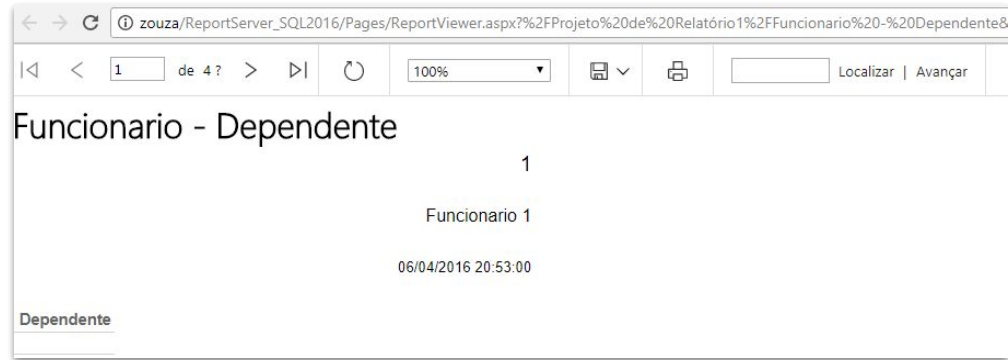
zouza/ReportServer_SQL2016/Pages/ReportViewer.aspx?%2FProjeto%20de%20Relatório1%2FFuncionario%20-%20Dependente&

1 de 4 ?

100%

Localizar | Avançar

Funcionario - Dependente

1

Funcionario 1

06/04/2016 20:53:00

Dependente